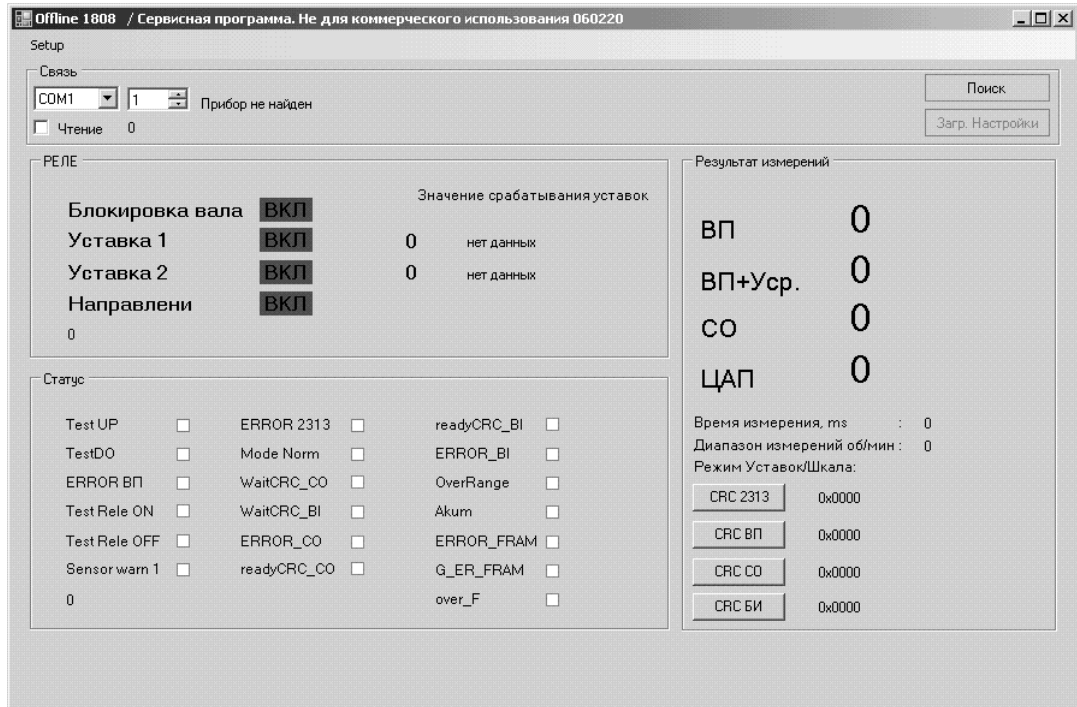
Offline 1808 / Сервисная программа. Не для коммерческого использования 060220

Setup

Связь
COM1 1 Прибор не найден
Чтение 0

Поиск
Загр. Настройки

РЕЛЕ
Значение срабатывания уставок
Блокировка вала ВКЛ
Уставка 1 ВКЛ 0 нет данных
Уставка 2 ВКЛ 0 нет данных
Направлени ВКЛ
0

Результат измерений
ВП 0
ВП+Уср. 0
СО 0
ЦАП 0
Время измерения, ms : 0
Диапазон измерений об/мин : 0
Режим Уставок/Шкала:
CRC 2313 0x0000
CRC ВП 0x0000
CRC СО 0x0000
CRC БИ 0x0000

Статус
Test UP
TestDO
ERROR ВП
Test Rele ON
Test Rele OFF
Sensor warn 1
0
ERROR 2313
Mode Norm
WaitCRC_CO
WaitCRC_BI
ERROR_CO
readyCRC_CO
readyCRC_BI
ERROR_BI
OverRange
Akum
ERROR_FRAM
G_ER_FRAM
over_F